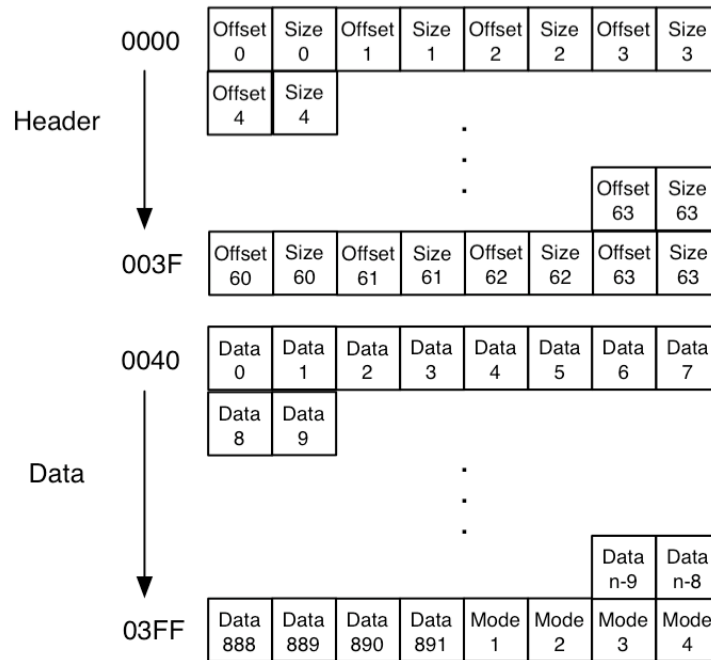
0000

| Offset 0 | Size 0 | Offset 1 | Size 1 | Offset 2 | Size 2 | Offset 3 | Size 3 |
|---|---|---|---|---|---|---|---|
| Offset 4 | Size 4 | | | | | | |

Header

.
.
.

| Offset 63 | Size 63 |
|---|---|

003F

| Offset 60 | Size 60 | Offset 61 | Size 61 | Offset 62 | Size 62 | Offset 63 | Size 63 |
|---|---|---|---|---|---|---|---|

0040

| Data 0 | Data 1 | Data 2 | Data 3 | Data 4 | Data 5 | Data 6 | Data 7 |
|---|---|---|---|---|---|---|---|
| Data 8 | Data 9 | | | | | | |

Data

.
.
.

| Data n-9 | Data n-8 |
|---|---|

03FF

| Data 888 | Data 889 | Data 890 | Data 891 | Mode 1 | Mode 2 | Mode 3 | Mode 4 |
|---|---|---|---|---|---|---|---|